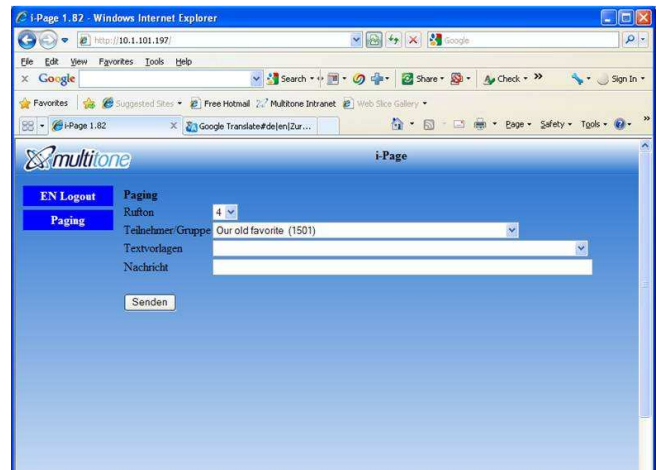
i-Page 1.82 - Windows Internet Explorer

http://10.1.101.197/

Google

File Edit View Favorites Tools Help

× Google

Search • Share • Check • » Sign In •

Favorites Suggested Sites • Free Hotmail Multitone Intranet Web Slice Gallery •

i-Page 1.82 Google Translate#de|en|Zur...

Page • Safety • Tools •

multitone

i-Page

EN Logout

Paging

Paging

Rufton 4

Teilnehmer/Gruppe Our old favorite (1501)

Textvorlagen

Nachricht

Senden